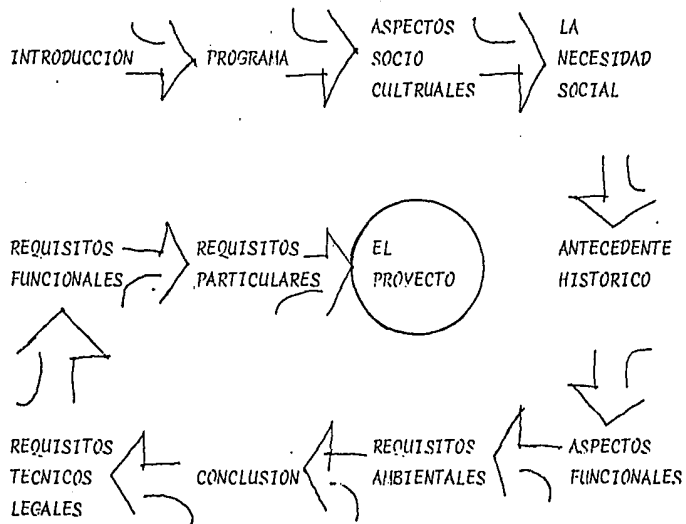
INTRODUCCION

PROGRAMA

ASPECTOS SOCIO CULTRUALES

LA NECESIDAD SOCIAL

ANTECEDENTE HISTORICO

ASPECTOS FUNCIONALES

REQUISITOS AMBIENTALES

CONCLUSION

REQUISITOS TECNICOS LEGALES

REQUISITOS FUNCIONALES

REQUISITOS PARTICULARES

EL PROYECTO